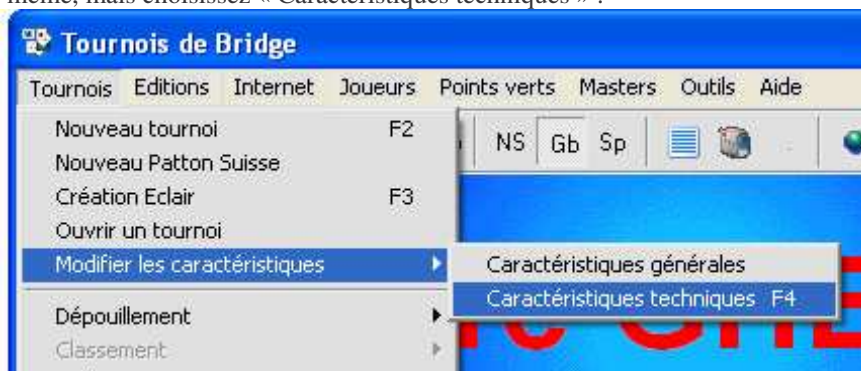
même, mais choisissez « Caractéristiques techniques » :

Tournois de Bridge

Tournois Editions Internet Joueurs Points verts Masters Outils Aide

Nouveau tournoi F2
Nouveau Patton Suisse
Création Eclair F3
Ouvrir un tournoi
Modifier les caractéristiques
Dépouillement
Classement

NS Gb Sp

Caractéristiques générales
Caractéristiques techniques F4